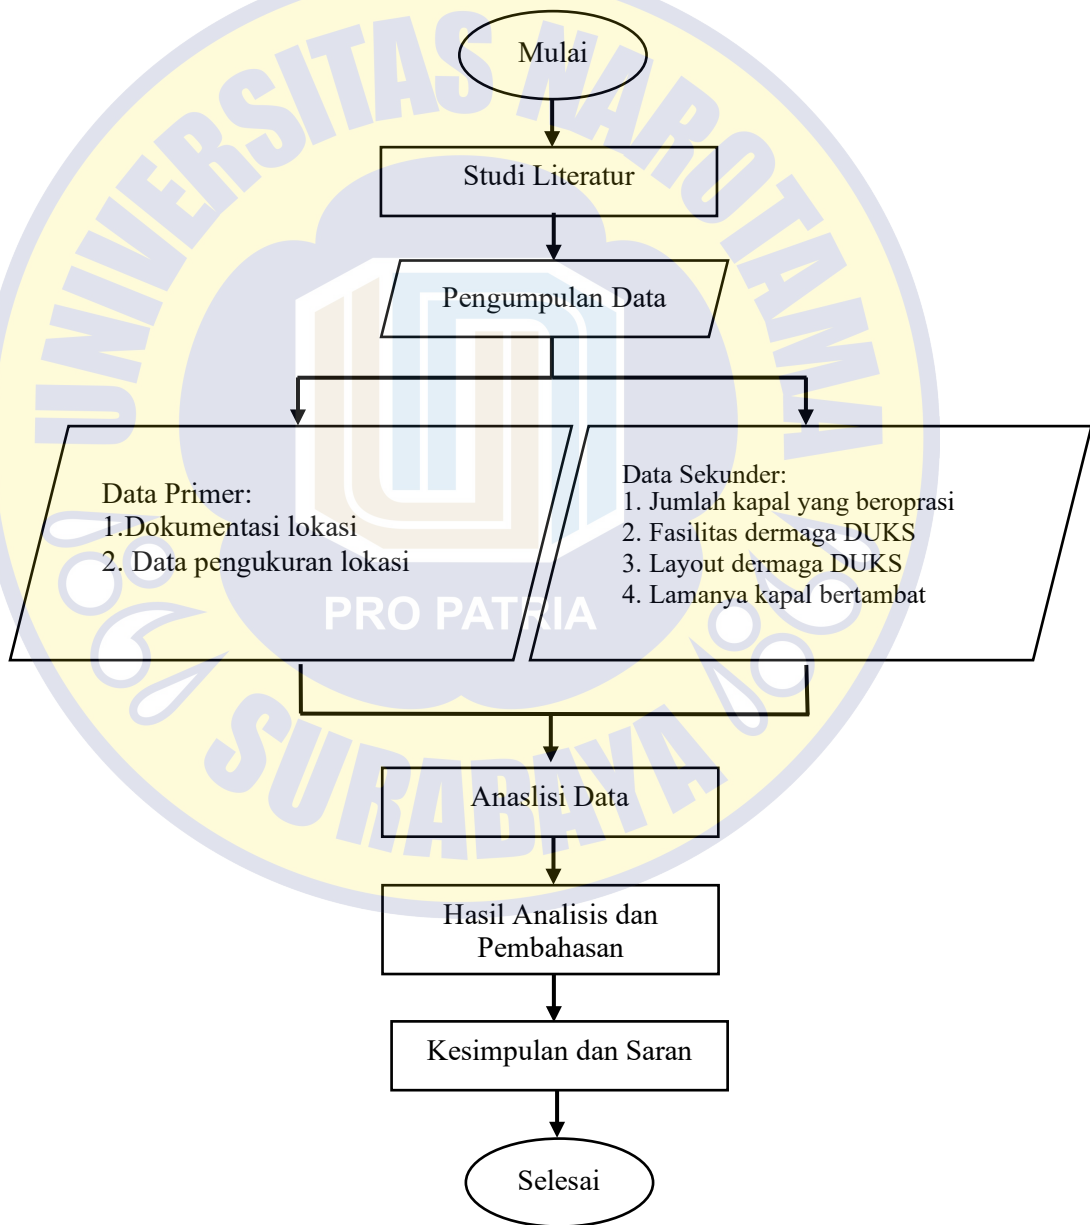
UNIVERSITAS NAROTAMA

Mulai

Studi Literatur

Pengumpulan Data

Data Primer:
1.Dokumentasi lokasi
2. Data pengukuran lokasi

Data Sekunder:
1. Jumlah kapal yang beroprasi
2. Fasilitas dermaga DUKS
3. Layout dermaga DUKS
4. Lamanya kapal bertambat

PRO PATRIA

Anaslisi Data

SURABAYA

Hasil Analisis dan Pembahasan

Kesimpulan dan Saran

Selesai